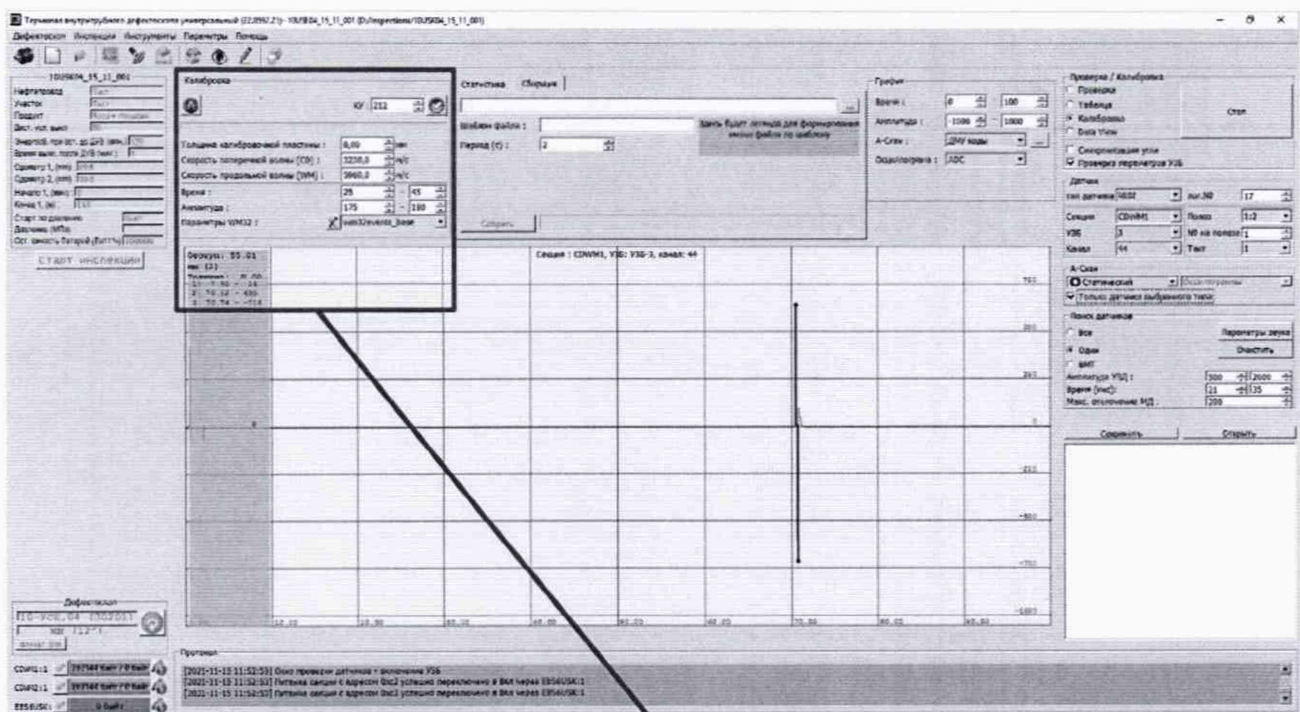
Тестовая внутритрубного дефектоскопа универсальный (22.0992.2 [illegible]) - 10USK04_15_11_001 (D:/Inspections/10USK04_15_11_001)

Дефектоскоп Инспекция Инструменты Параметры Помощь

10USK04_15_11_001

Нефтепровод
Участок
Позиция
Дист. кол. выкл
Энергоб. при ост. до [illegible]
Время выкл. после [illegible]
Одометр 1, (мм)
Одометр 2, (мм)
Начало 1, (мм)
Конец 1, (м)
Старт по давлению
Давление (МПа)
Ост. емкость батарей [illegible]

СТАРТ ИНСПЕКЦИИ

Калибровка

КУ 212

Толщина калибровочной пластины : 8,00 мм
Скорость поперечной волны (CD) : 3250,0 м/с
Скорость продольной волны (WM) : 5960,0 м/с
Время : 25 - 45
Амплитуда : 175 - 180
Параметры WM32 : wm32events_base

Статистика Сборщик

Шаблон файла :
Период (с) : 2
Здесь будет легенда для формирования имени файла по шаблону

Собрать

График
Время : 0 100
Амплитуда : -1000 1000
А-Скан : DMV коды
Осциллограмма : ADC

Проверка / Калибровка
Проверка
Таблица
Калибровка
Data View
Стоп
Синхронизация угле
Проверка переключения УЗБ

Датчики
Тип датчика
Секция CDWM1
УЗБ 3
Канал 44
Поляс 1:2
№ на полозе 1
Такт 1

А-Скан
Статический
Только датчиков выбранного типа

Поиск датчиков
Все
Один
Амплитуда УЗД : 500 2000
Время (мкс) : 21 35
Макс. отклонение МД : 200
Параметры звука
Очистить
Сохранить
Открыть

Фокусы: 55.01
Секция : CDWM1, УЗБ: УЗБ-3, канал: 44

750
500
250
-250
-500
-750
-1000

Дефектоскоп

Протокол
[2021-11-15 11:52:53] Опрос проверки датчиков + включение УЗБ
[2021-11-15 11:52:53] Питание секции с адресом 0xc2 успешно переключено в 0ко через ESSUSK:1
[2021-11-15 11:52:53] Питание секции с адресом 0xc3 успешно переключено в 0ко через ESSUSK:1

CDWM1:1
CDWM2:1
ESSUSK: